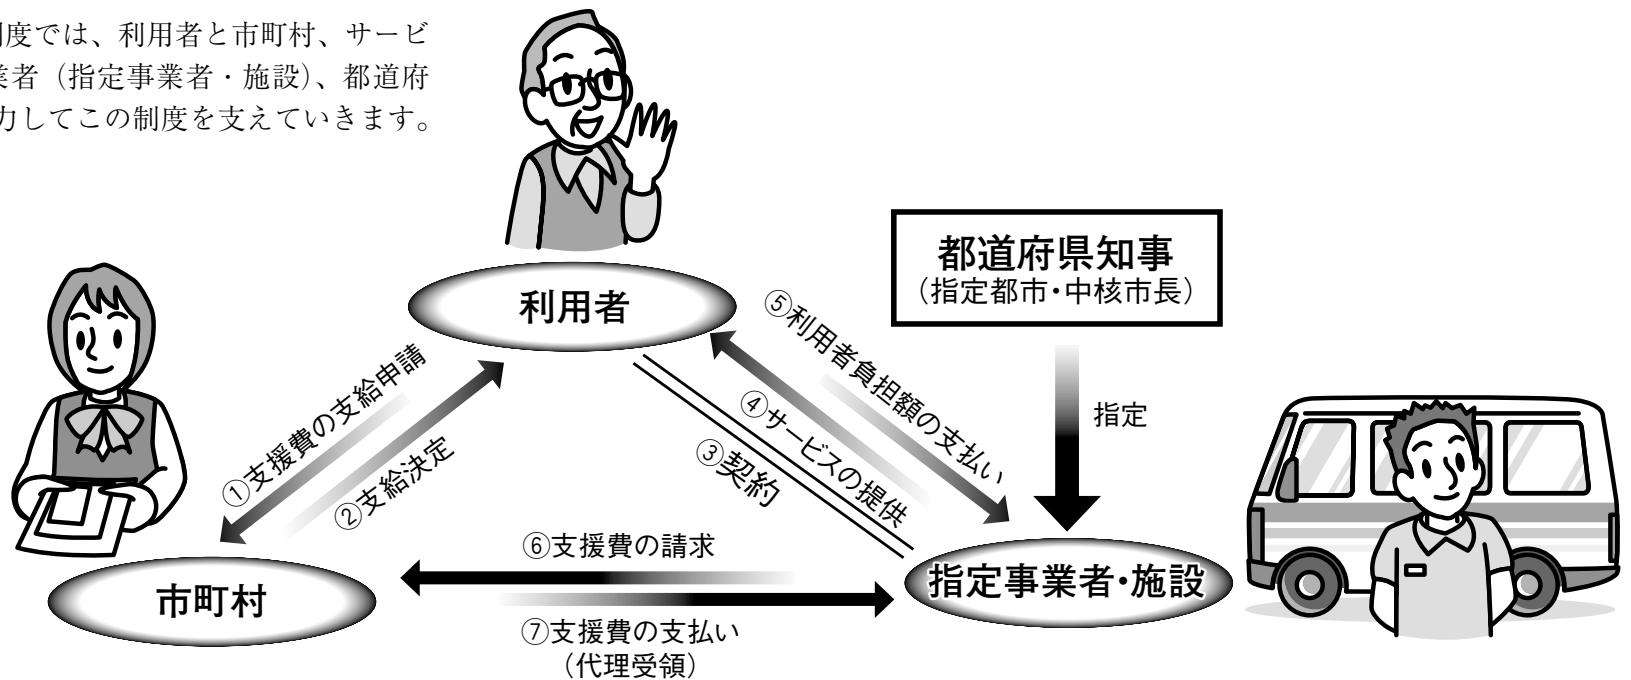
制度では、利用者と市町村、サービ業者（指定事業者・施設）、都道府力してこの制度を支えていきます。

利用者

都道府県知事
（指定都市・中核市長）

①支援費の支給申請

②支給決定

③契約

④サービスの提供

⑤利用者負担額の支払い

指定

⑥支援費の請求

⑦支援費の支払い
（代理受領）

市町村

指定事業者・施設